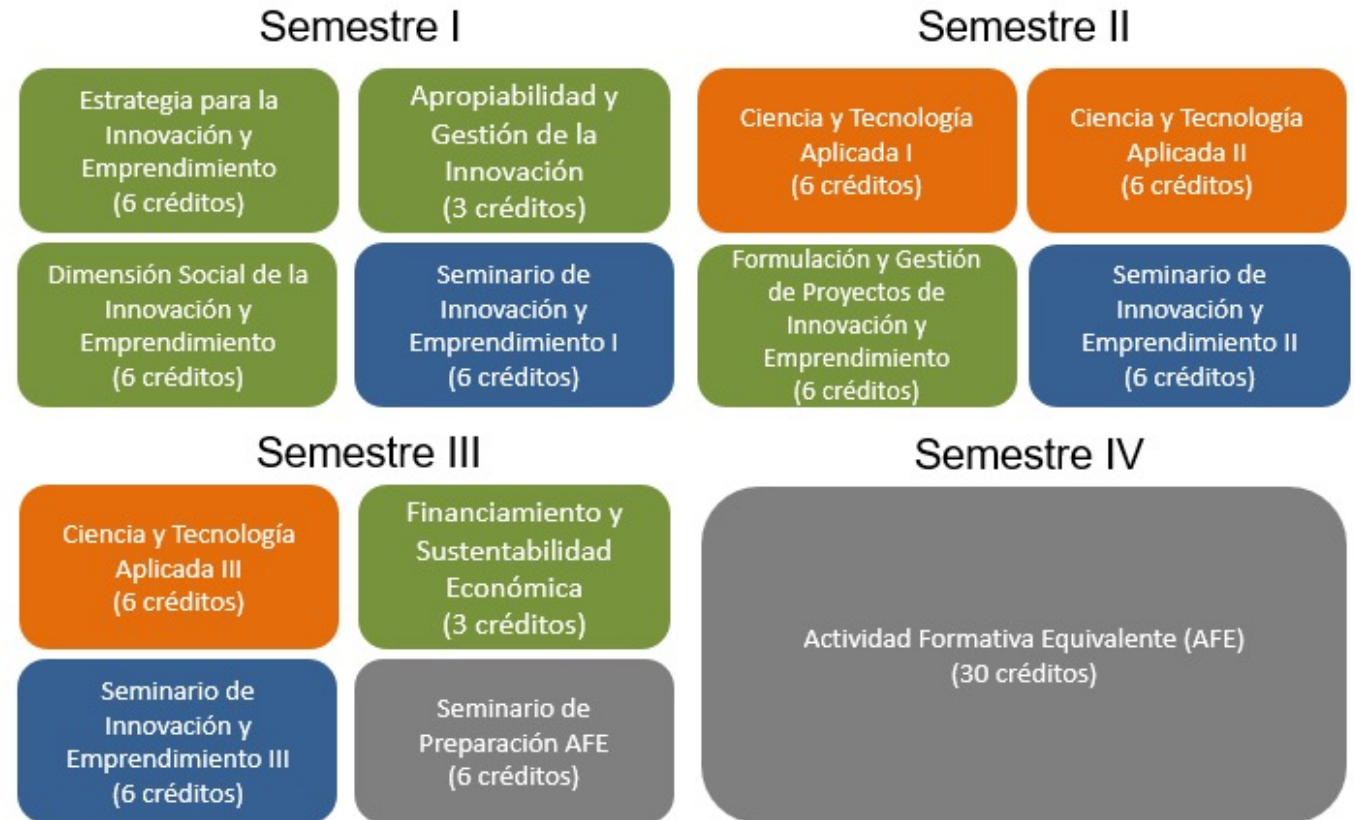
Semestre I

Estrategia para la Innovación y Emprendimiento (6 créditos)

Apropiabilidad y Gestión de la Innovación (3 créditos)

Dimensión Social de la Innovación y Emprendimiento (6 créditos)

Seminario de Innovación y Emprendimiento I (6 créditos)

Semestre II

Ciencia y Tecnología Aplicada I (6 créditos)

Ciencia y Tecnología Aplicada II (6 créditos)

Formulación y Gestión de Proyectos de Innovación y Emprendimiento (6 créditos)

Seminario de Innovación y Emprendimiento II (6 créditos)

Semestre III

Ciencia y Tecnología Aplicada III (6 créditos)

Financiamiento y Sustentabilidad Económica (3 créditos)

Seminario de Innovación y Emprendimiento III (6 créditos)

Seminario de Preparación AFE (6 créditos)

Semestre IV

Actividad Formativa Equivalente (AFE) (30 créditos)